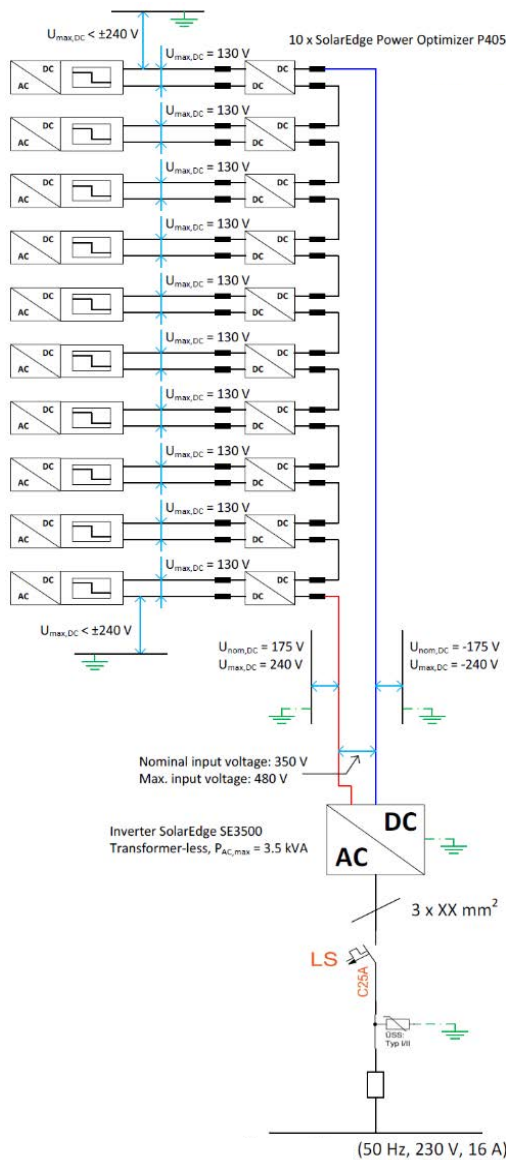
$U_{max,DC}$ < ±240 V

10 x SolarEdge Power Optimizer P405

DC
AC
$U_{max,DC}$ = 130 V
DC
DC

DC
AC
$U_{max,DC}$ = 130 V
DC
DC

DC
AC
$U_{max,DC}$ = 130 V
DC
DC

DC
AC
$U_{max,DC}$ = 130 V
DC
DC

DC
AC
$U_{max,DC}$ = 130 V
DC
DC

DC
AC
$U_{max,DC}$ = 130 V
DC
DC

DC
AC
$U_{max,DC}$ = 130 V
DC
DC

DC
AC
$U_{max,DC}$ = 130 V
DC
DC

DC
AC
$U_{max,DC}$ = 130 V
DC
DC

DC
AC
$U_{max,DC}$ = 130 V
DC
DC

$U_{max,DC}$ < ±240 V

$U_{nom,DC}$ = 175 V
$U_{max,DC}$ = 240 V

$U_{nom,DC}$ = -175 V
$U_{max,DC}$ = -240 V

Nominal input voltage: 350 V
Max. input voltage: 480 V

Inverter SolarEdge SE3500
Transformer-less, $P_{AC,max}$ = 3.5 kVA

DC
AC

3 x XX $mm^2$

LS
C25A

ÜSS
Typ I/II

(50 Hz, 230 V, 16 A)